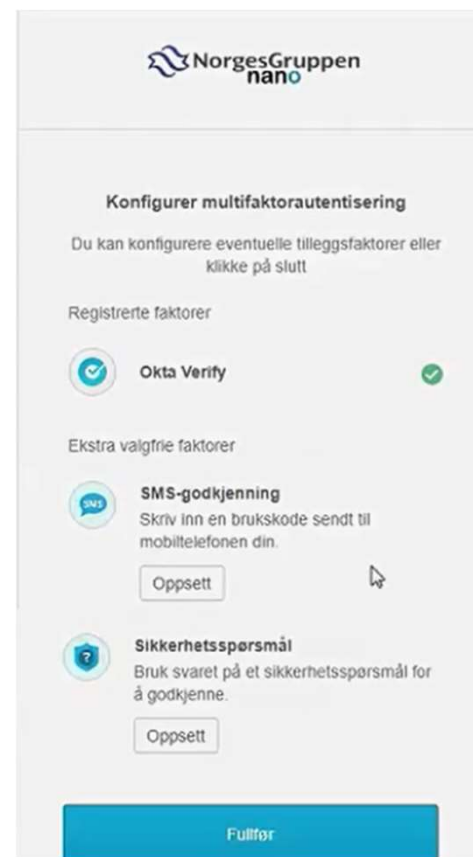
NorgesGruppen nano

Konfigurer multifaktorautentisering

Du kan konfigurere eventuelle tilleggsfaktorer eller klikke på slutt

Registrerte faktorer

Okta Verify

Ekstra valgfrie faktorer

SMS

SMS-godkjenning

Skriv inn en brukskode sendt til mobiltelefonen din.

Oppsett

Sikkerhetsspørsmål

Bruk svaret på et sikkerhetsspørsmål for å godkjenne.

Oppsett

Fullfør